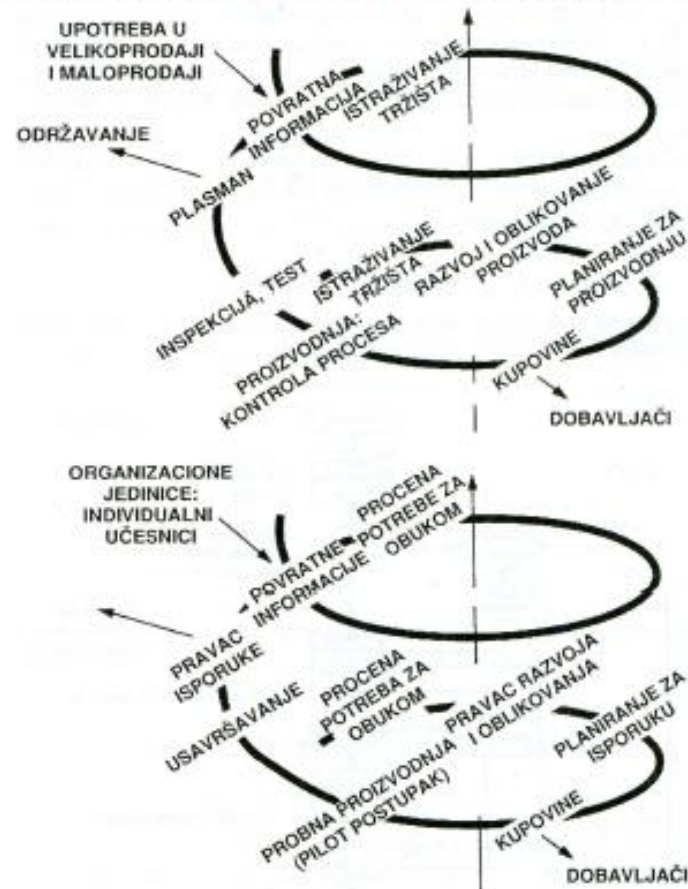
UPOTREBA U VELIKOPRODAJI I MALOPRODAJI

POVRATNA INFORMACIJA

ISTRAŽIVANJE TRŽIŠTA

ODRŽAVANJE

PLASMAN

ISTRAŽIVANJE TRŽIŠTA

RAZVOJ I OBLIKOVANJE PROIZVODA

PLANIRANJE ZA PROIZVODNJU

INSPEKCIJA, TEST

PROIZVODNJA: KONTROLA PROCESA

KUPOVINE

DOBAVLJAČI

ORGANIZACIONE JEDINICE: INDIVIDUALNI UČESNICI

PROCENA POTREBE ZA OBUKOM

POVRATNE INFORMACIJE

PRAVAC ISPORUKE

PROCENA POTREBA ZA OBUKOM

PRAVAC RAZVOJA I OBLIKOVANJA

PLANIRANJE ZA ISPORUKU

USAVRŠAVANJE

PROBNA PROIZVODNJA (PILOT POSTUPAK)

KUPOVINE

DOBAVLJAČI